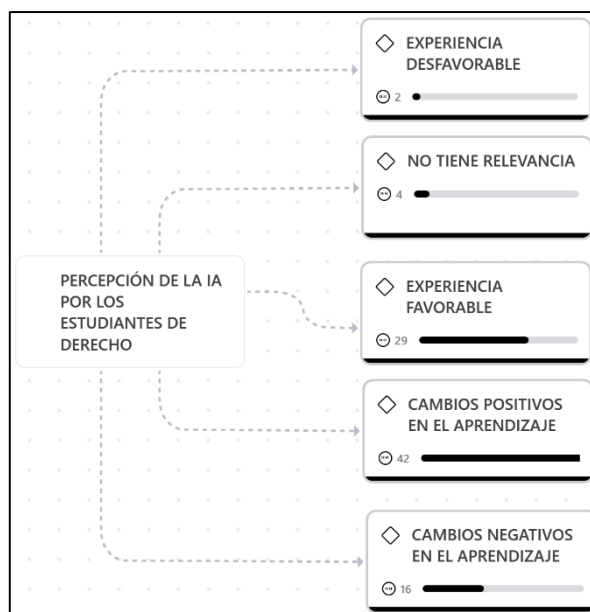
PERCEPCIÓN DE LA IA POR LOS ESTUDIANTES DE DERECHO

EXPERIENCIA DESFAVORABLE
2

NO TIENE RELEVANCIA
4

EXPERIENCIA FAVORABLE
29

CAMBIOS POSITIVOS EN EL APRENDIZAJE
42

CAMBIOS NEGATIVOS EN EL APRENDIZAJE
16